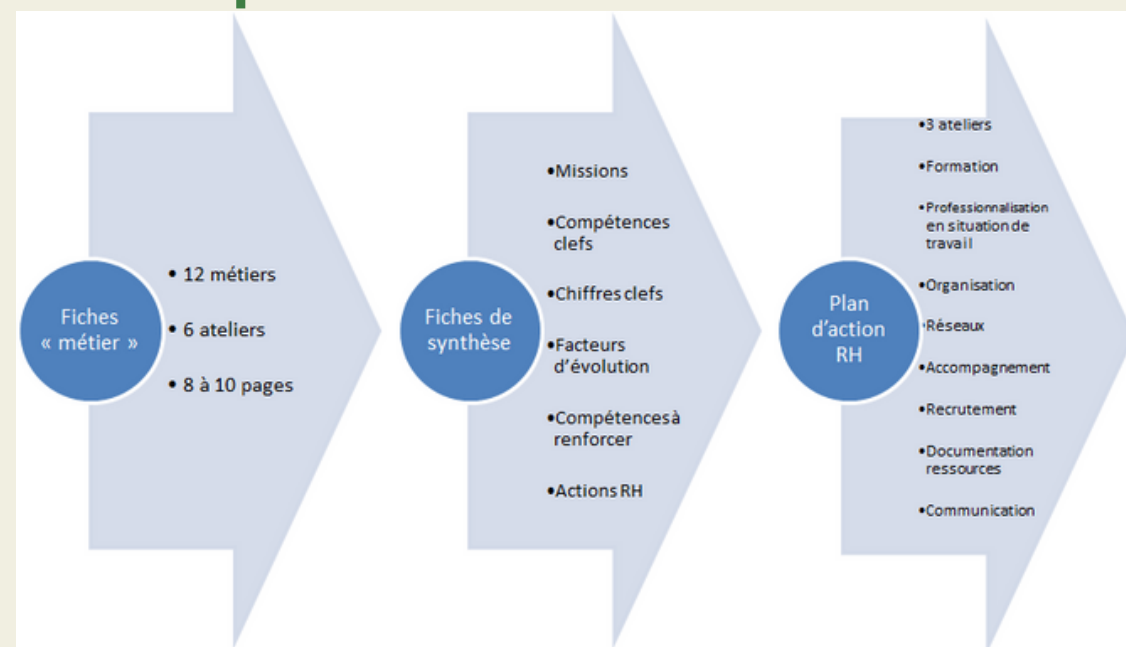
Fiches « métier »

• 12 métiers
• 6 ateliers
• 8 à 10 pages

Fiches de synthèse

•Missions
•Compétences clefs
•Chiffres clefs
•Facteurs d'évolution
•Compétences à renforcer
•Actions RH

Plan d'action RH

•3 ateliers
•Formation
•Professionnalisation en situation de travail
•Organisation
•Réseaux
•Accompagnement
•Recrutement
•Documentation ressources
•Communication